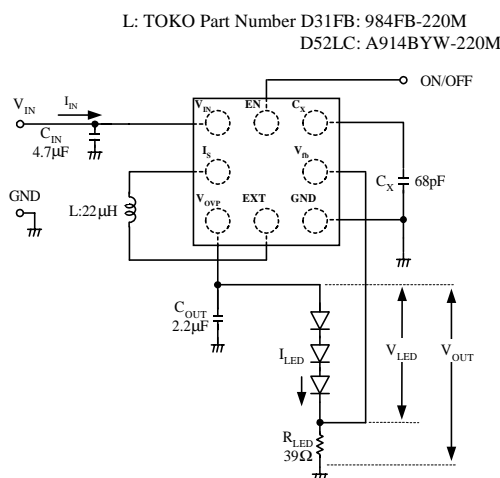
L: TOKO Part Number D31FB: 984FB-220M
D52LC: A914BYW-220M

ON/OFF

$V_{IN}$

$I_{IN}$

$C_{IN}$
4.7μF

GND

L:22μH

$V_{IN}$

EN

$C_X$

$I_S$

$V_{fb}$

$V_{OVP}$

EXT

GND

$C_X$

68pF

$C_{OUT}$
2.2μF

$I_{LED}$

$V_{LED}$

$V_{OUT}$

$R_{LED}$
39Ω